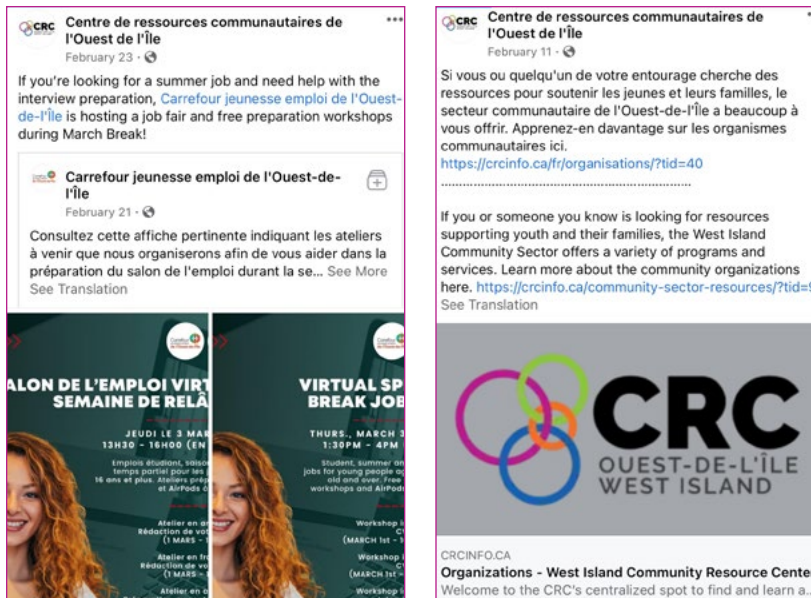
CRC Centre de ressources communautaires de l'Ouest de l'Île
February 23 ·

If you're looking for a summer job and need help with the interview preparation, Carrefour jeunesse emploi de l'Ouest-de-l'Île is hosting a job fair and free preparation workshops during March Break!

Carrefour jeunesse emploi de l'Ouest-de-l'Île
February 21 ·

Consultez cette affiche pertinente indiquant les ateliers à venir que nous organiserons afin de vous aider dans la préparation du salon de l'emploi durant la se... See More
See Translation

ALON DE L'EMPLOI VIRT
SEMAINE DE RELÂ
JEUDI LE 3 MAR
13H30 - 16H00 (EN
Emplois étudiant, saiso
temps partiel pour les
16 ans et plus. Ateliers prép
et AirPods
Atelier en
Rédaction de
(1 MARS -
Atelier en fr
Rédaction de vo
(1 MARS -
Atelier en

VIRTUAL SP
BREAK JOB
THURS., MARCH 3
1:30PM - 4PM
Student, summer an
jobs for young people a
old and over. Free
workshops and AirPods
Workshop
CV
(MARCH 1st -
Workshop
(MARCH 1st -
Workshop

CRC Centre de ressources communautaires de l'Ouest de l'Île
February 11 ·

Si vous ou quelqu'un de votre entourage cherche des ressources pour soutenir les jeunes et leurs familles, le secteur communautaire de l'Ouest-de-l'Île a beaucoup à vous offrir. Apprenez-en davantage sur les organismes communautaires ici.
https://crcinfo.ca/fr/organisations/?tid=40
...........................................................................

If you or someone you know is looking for resources supporting youth and their families, the West Island Community Sector offers a variety of programs and services. Learn more about the community organizations here. https://crcinfo.ca/community-sector-resources/?tid=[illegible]
See Translation

CRC
OUEST-DE-L'ÎLE
WEST ISLAND

CRCINFO.CA
Organizations - West Island Community Resource Cente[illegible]
Welcome to the CRC's centralized spot to find and learn a...